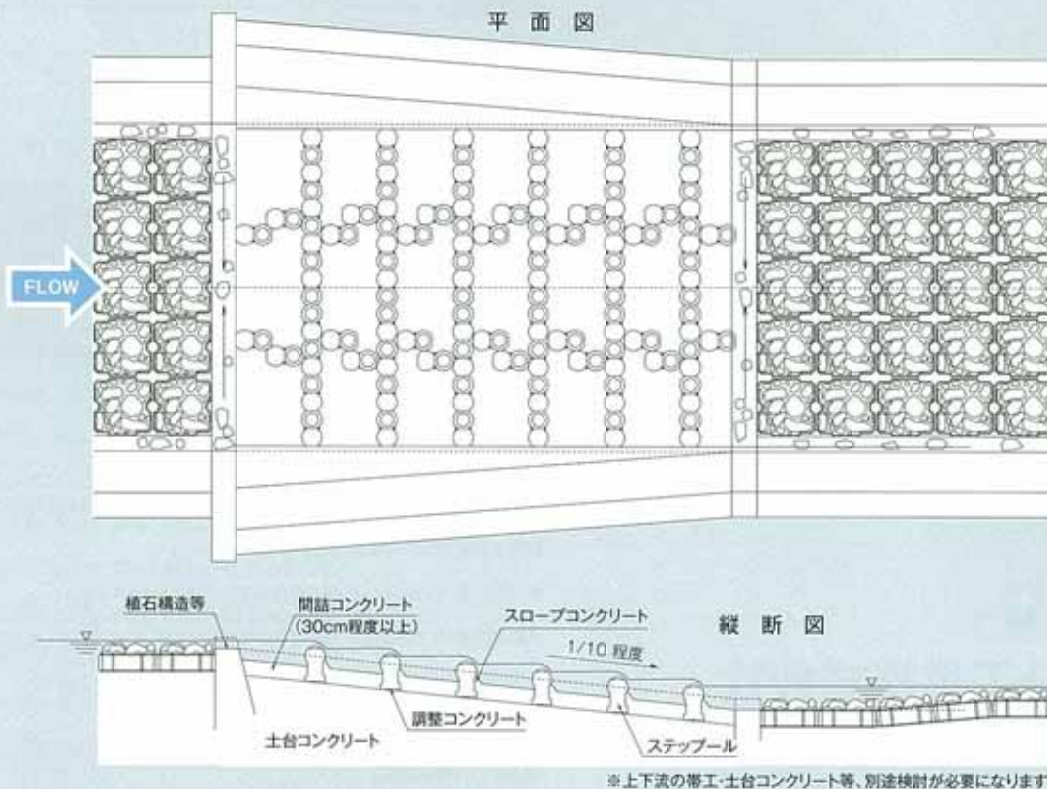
平面図

FLOW

植石構造等

間詰コンクリート
(30cm程度以上)

スロープコンクリート

縦断図

1/10 程度

調整コンクリート

土台コンクリート

ステップール

※上下流の帯工・土台コンクリート等、別途検討が必要になります